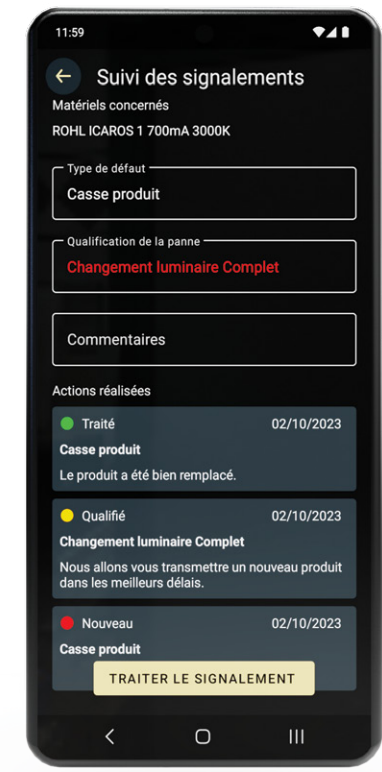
11:59

Suivi des signalements

Matériels concernés

ROHL ICAROS 1 700mA 3000K

Type de défaut

Casse produit

Qualification de la panne

Changement luminaire Complet

Commentaires

Actions réalisées

Traité 02/10/2023

Casse produit

Le produit a été bien remplacé.

Qualifié 02/10/2023

Changement luminaire Complet

Nous allons vous transmettre un nouveau produit dans les meilleurs délais.

Nouveau 02/10/2023

Casse produit

TRAITER LE SIGNALEMENT